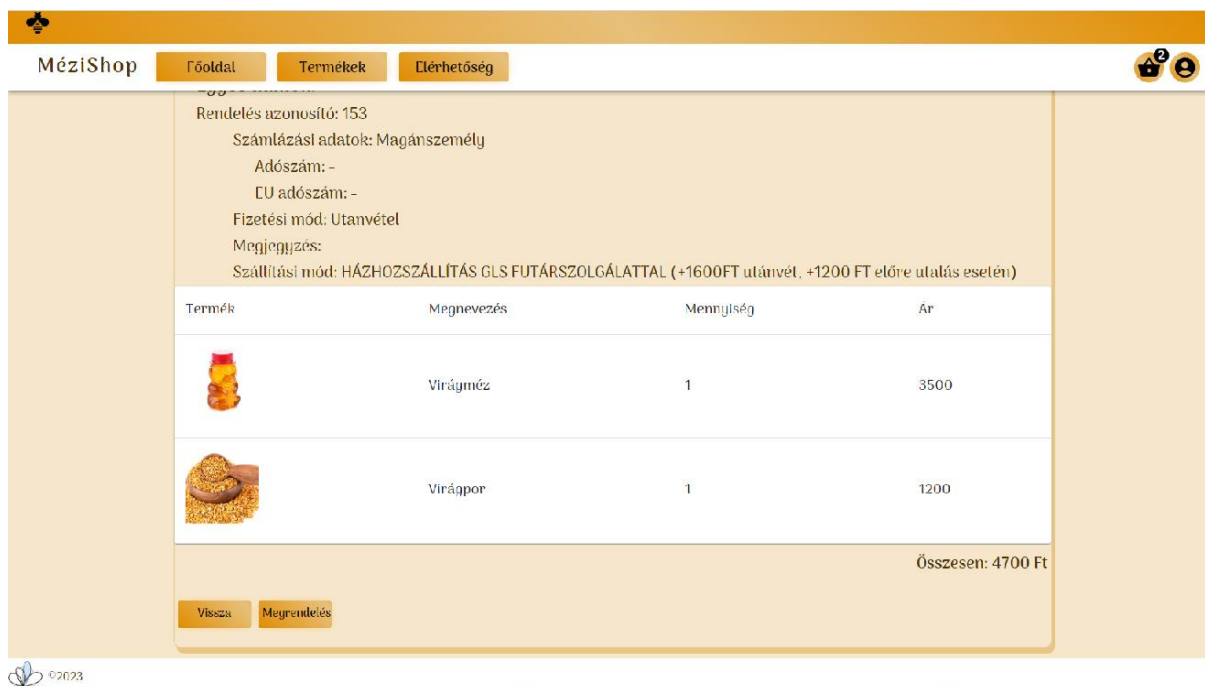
MéziShop
Főoldal
Termékek
Elérhetőség
2

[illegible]
Rendelés azonosító: 153
Számlázási adatok: Magánszemély
Adószám: -
EU adószám: -
Fizetési mód: Utanvétel
Megjegyzés:
Szállítási mód: HÁZHOZSZÁLLÍTÁS GLS FUTÁRSZOLGÁLATTAL (+1600FT utánvét, +1200 FT előre utalás esetén)

| Termék | Megnevezés | Mennyiség | Ár |
|---|---|---|---|
| | Virágméz | 1 | 3500 |
| | Virágpor | 1 | 1200 |

Összesen: 4700 Ft

Vissza
Megrendelés

©2023